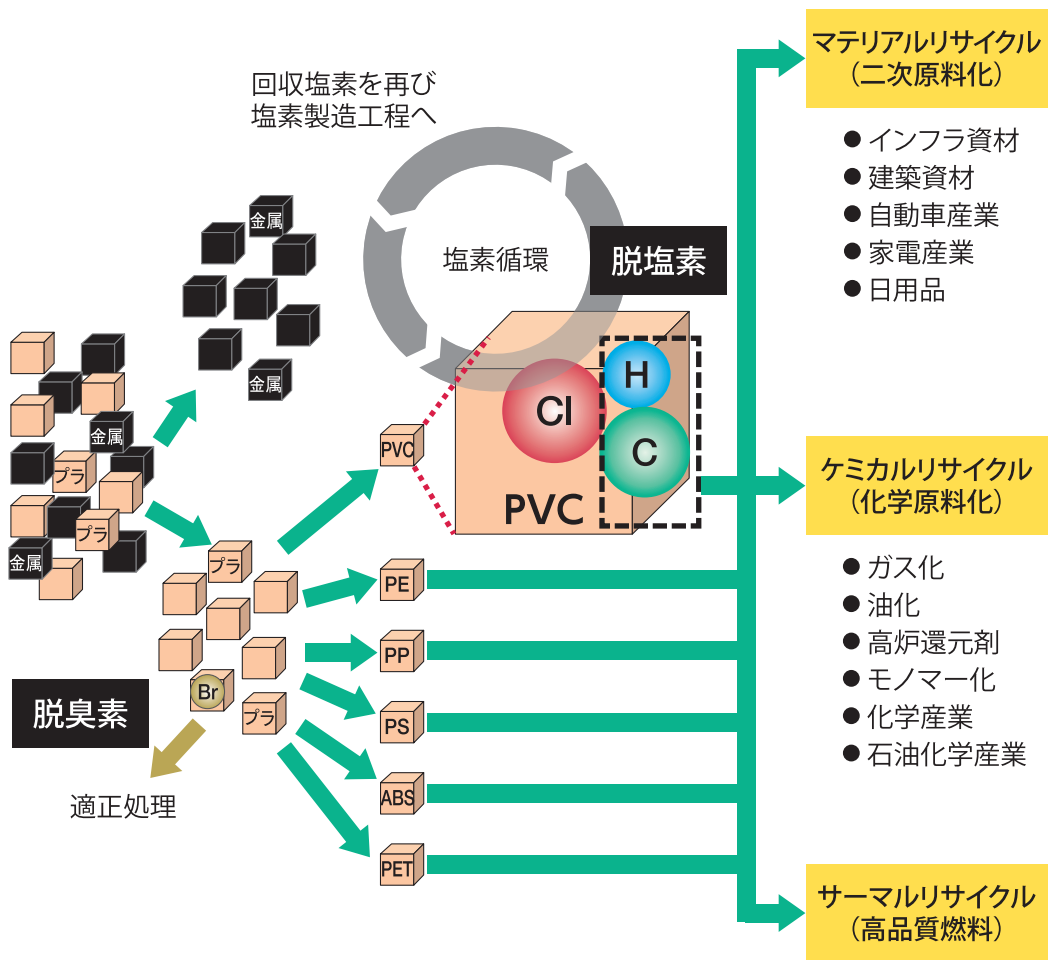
回収塩素を再び
塩素製造工程へ

塩素循環

脱塩素

金属
金属
金属
プラ
プラ
金属

Cl
H
C
PVC

PVC
プラ
プラ
Br
PE
PP
PS
ABS
PET

脱臭素

適正処理

マテリアルリサイクル
（二次原料化）

● インフラ資材
● 建築資材
● 自動車産業
● 家電産業
● 日用品

ケミカルリサイクル
（化学原料化）

● ガス化
● 油化
● 高炉還元剤
● モノマー化
● 化学産業
● 石油化学産業

サーマルリサイクル
（高品質燃料）